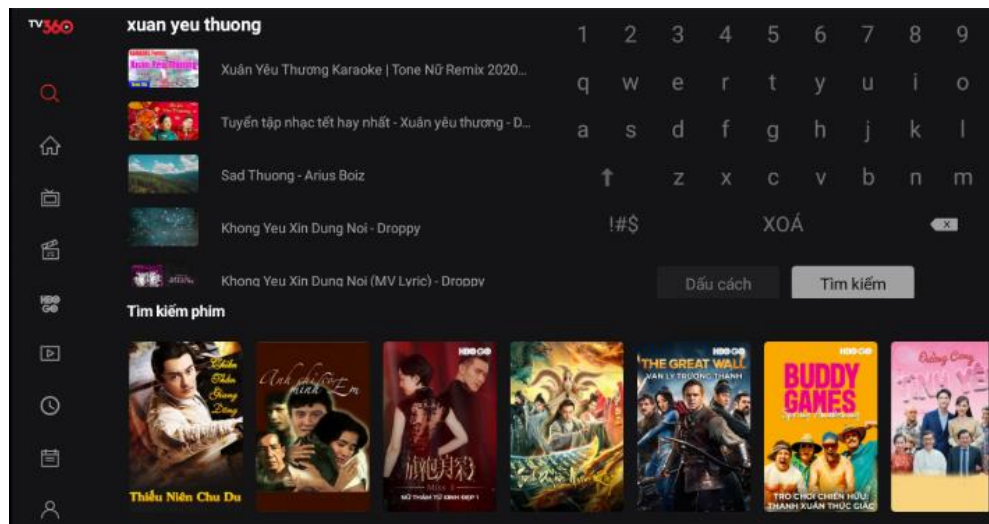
TV360

xuan yeu thuong

Xuân Yêu Thương Karaoke | Tone Nữ Remix 2020...

Tuyển tập nhạc tết hay nhất - Xuân yêu thương - D...

Sad Thuong - Arius Boiz

Khong Yeu Xin Dung Noi - Droppy

Khong Yeu Xin Dung Noi (MV Lyric) - Droppy

1 2 3 4 5 6 7 8 9
q w e r t y u i o
a s d f g h j k l
z x c v b n m
!#$ XOÁ

Dấu cách
Tìm kiếm

HBO GO

Tìm kiếm phim

Thiếu Niên Chu Du

Anh chỉ có mình Em

HBO GO
NỮ THÁM TỬ XINH ĐẸP 1

HBO GO
THE GREAT WALL
VẠN LÝ TRƯỜNG THÀNH

HBO GO
BUDDY GAMES
TRÒ CHƠI CHIẾN HỮU
THANH XUÂN THỨC GIẤC

Đường Cùng Tình Yêu